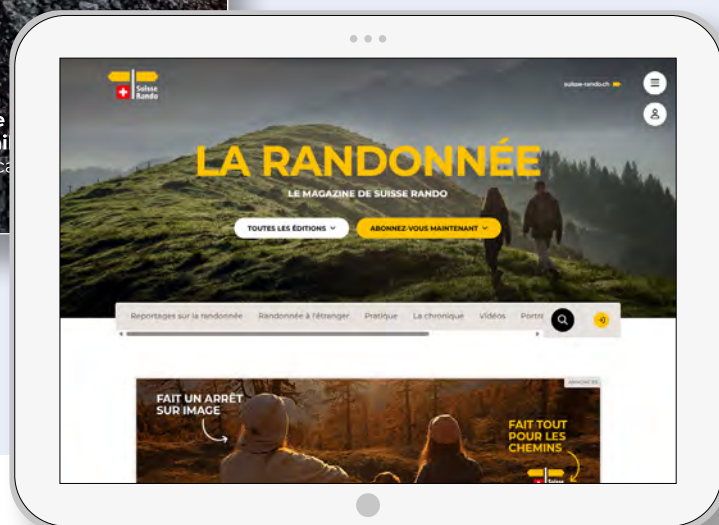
Suisse Rando

suisse-rando.ch

LA RANDONNÉE

LE MAGAZINE DE SUISSE RANDO

TOUTES LES ÉDITIONS

ABONNEZ-VOUS MAINTENANT

Reportages sur la randonnée | Randonnée à l'étranger | Pratique | La chronique | Vidéos | Portr

ANNONCES

FAIT UN ARRÊT SUR IMAGE

FAIT TOUT POUR LES CHEMINS

Suisse